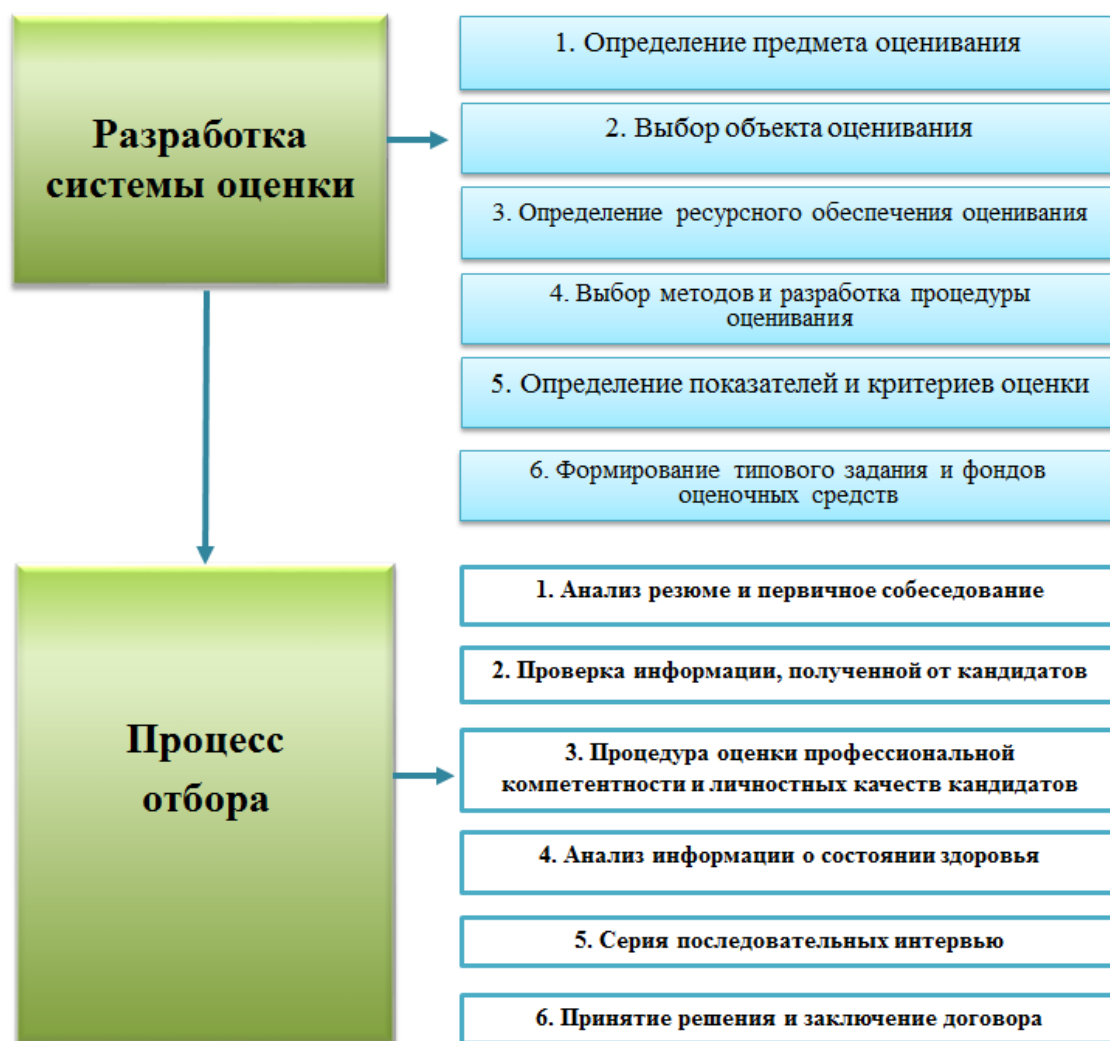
Разработка системы оценки

1. Определение предмета оценивания

2. Выбор объекта оценивания

3. Определение ресурсного обеспечения оценивания

4. Выбор методов и разработка процедуры оценивания

5. Определение показателей и критериев оценки

6. Формирование типового задания и фондов оценочных средств

Процесс отбора

1. Анализ резюме и первичное собеседование

2. Проверка информации, полученной от кандидатов

3. Процедура оценки профессиональной компетентности и личностных качеств кандидатов

4. Анализ информации о состоянии здоровья

5. Серия последовательных интервью

6. Принятие решения и заключение договора